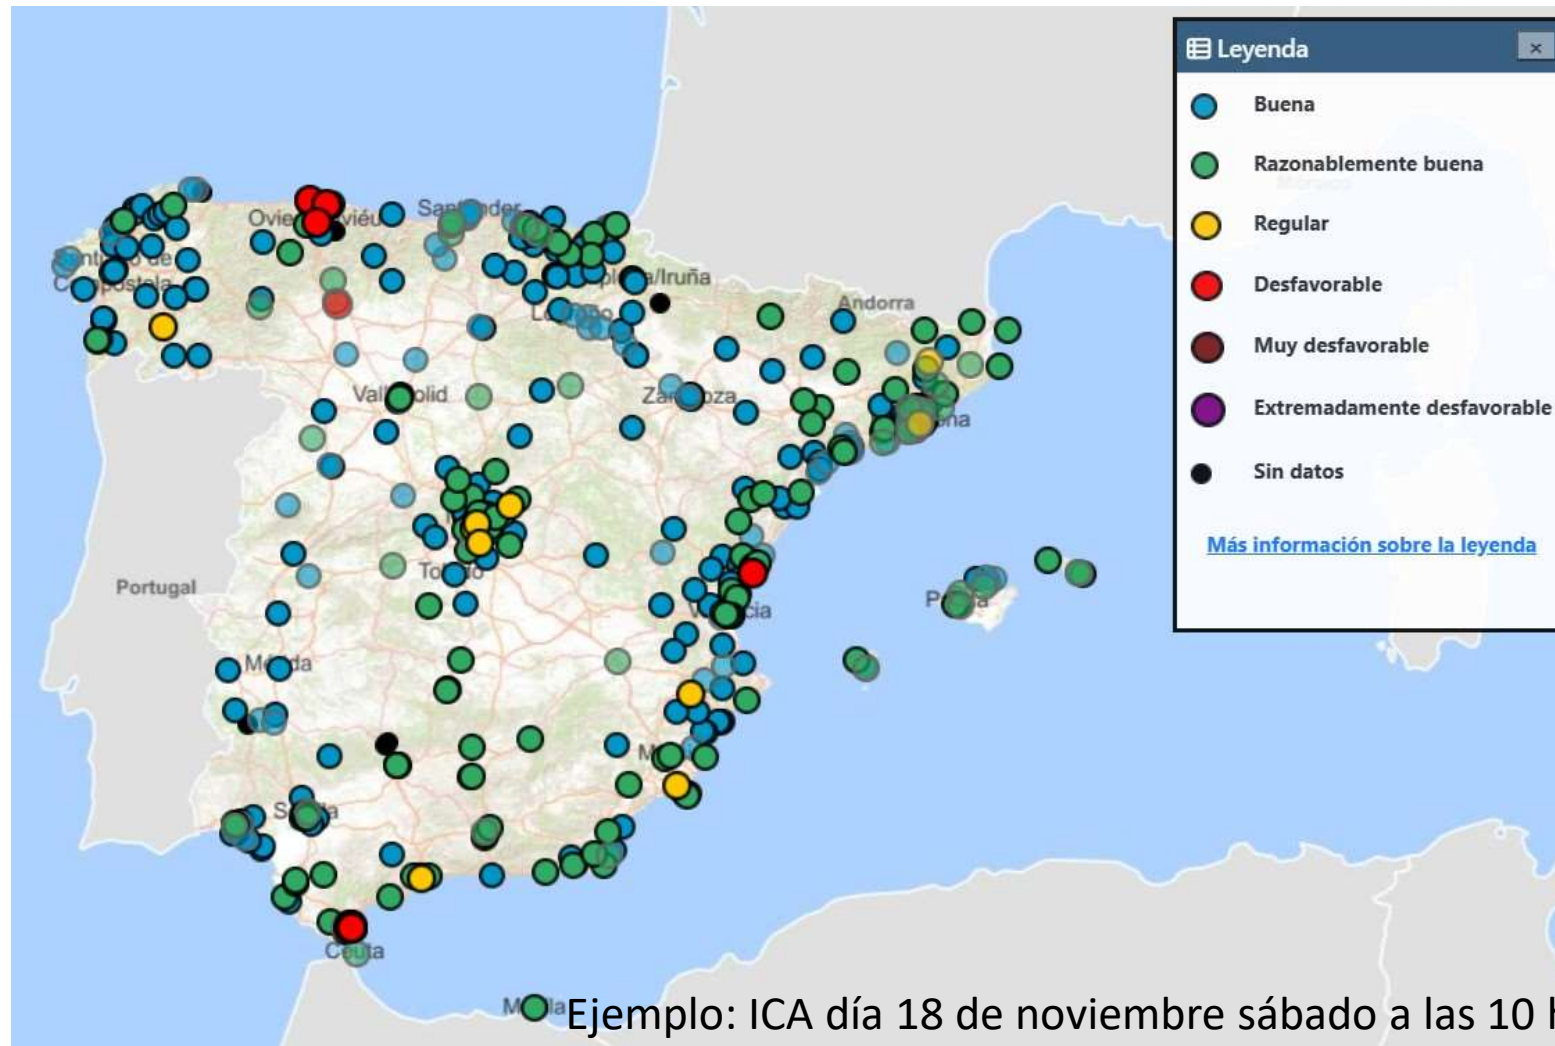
Leyenda
×
Buena
Razonablemente buena
Regular
Desfavorable
Muy desfavorable
Extremadamente desfavorable
Sin datos
Más información sobre la leyenda

Ovie
Santander
Santiago de Compostela
Pamplona/Iruña
Logroño
Andorra
Valladolid
Zaragoza
Portugal
Toledo
Valencia
Palma
Mérida
Sevilla
Ceuta
Melilla

Ejemplo: ICA día 18 de noviembre sábado a las 10 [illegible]